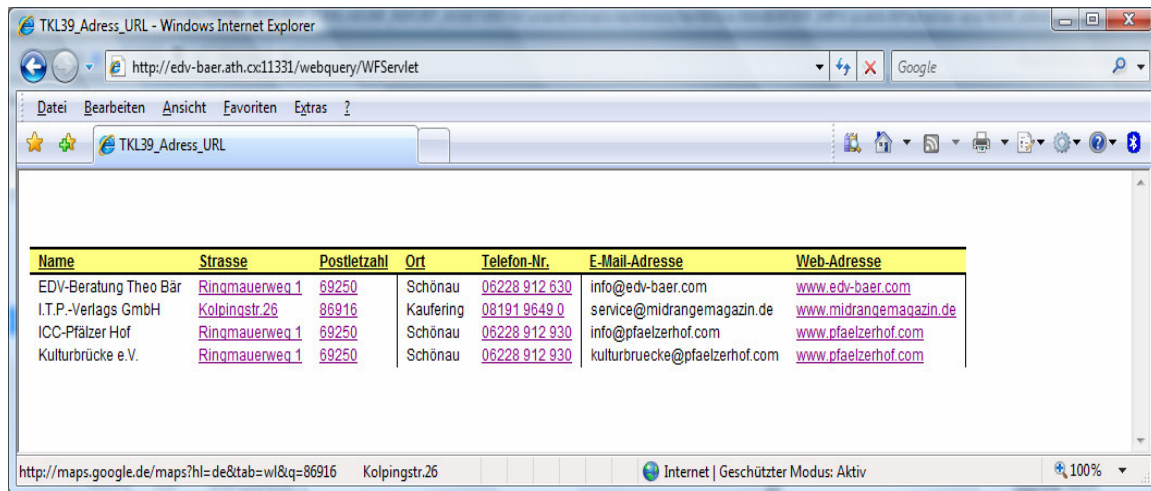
TKL39_Adress_URL - Windows Internet Explorer

http://edv-baer.ath.cx:11331/webquery/WFServlet

Google

Datei Bearbeiten Ansicht Favoriten Extras ?

TKL39_Adress_URL

| Name | Strasse | Postletzahl | Ort | Telefon-Nr. | E-Mail-Adresse | Web-Adresse |
|---|---|---|---|---|---|---|
| EDV-Beratung Theo Bär | Ringmauerweg 1 | 69250 | Schönau | 06228 912 630 | info@edv-baer.com | www.edv-baer.com |
| I.T.P.-Verlags GmbH | Kolpingstr.26 | 86916 | Kaufering | 08191 9649 0 | service@midrangemagazin.de | www.midrangemagazin.de |
| ICC-Pfälzer Hof | Ringmauerweg 1 | 69250 | Schönau | 06228 912 930 | info@pfaelzerhof.com | www.pfaelzerhof.com |
| Kulturbrücke e.V. | Ringmauerweg 1 | 69250 | Schönau | 06228 912 930 | kulturbruecke@pfaelzerhof.com | www.pfaelzerhof.com |

http://maps.google.de/maps?hl=de&tab=wl&q=86916 Kolpingstr.26

Internet | Geschützter Modus: Aktiv

100%